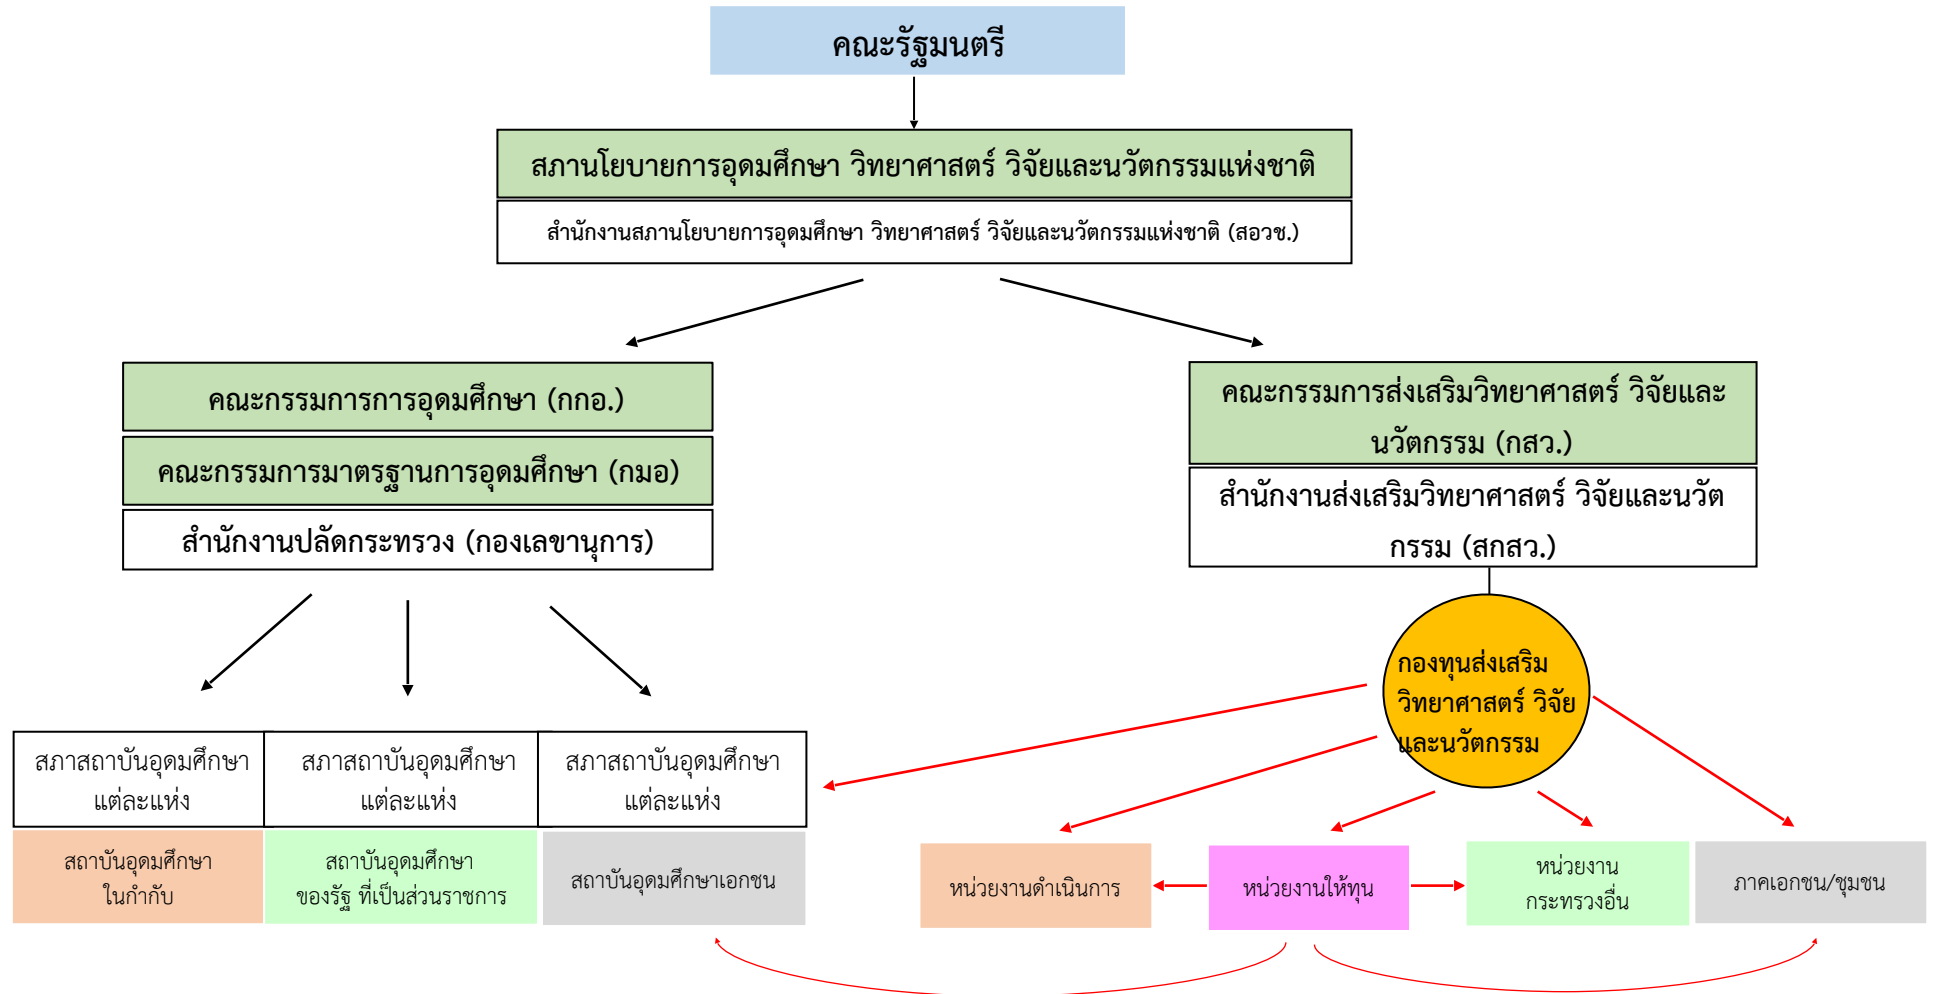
คณะรัฐมนตรี

สภานโยบายการอุดมศึกษา วิทยาศาสตร์ วิจัยและนวัตกรรมแห่งชาติ

สำนักงานสภานโยบายการอุดมศึกษา วิทยาศาสตร์ วิจัยและนวัตกรรมแห่งชาติ (สอวช.)

คณะกรรมการการอุดมศึกษา (กกอ.)

คณะกรรมการมาตรฐานการอุดมศึกษา (กมอ)

สำนักงานปลัดกระทรวง (กองเลขานุการ)

คณะกรรมการส่งเสริมวิทยาศาสตร์ วิจัยและนวัตกรรม (กสว.)

สำนักงานส่งเสริมวิทยาศาสตร์ วิจัยและนวัตกรรม (สกสว.)

กองทุนส่งเสริมวิทยาศาสตร์ วิจัยและนวัตกรรม

สภาสถาบันอุดมศึกษาแต่ละแห่ง

สภาสถาบันอุดมศึกษาแต่ละแห่ง

สภาสถาบันอุดมศึกษาแต่ละแห่ง

สถาบันอุดมศึกษาในกำกับ

สถาบันอุดมศึกษาของรัฐ ที่เป็นส่วนราชการ

สถาบันอุดมศึกษาเอกชน

หน่วยงานดำเนินการ

หน่วยงานให้ทุน

หน่วยงานกระทรวงอื่น

ภาคเอกชน/ชุมชน